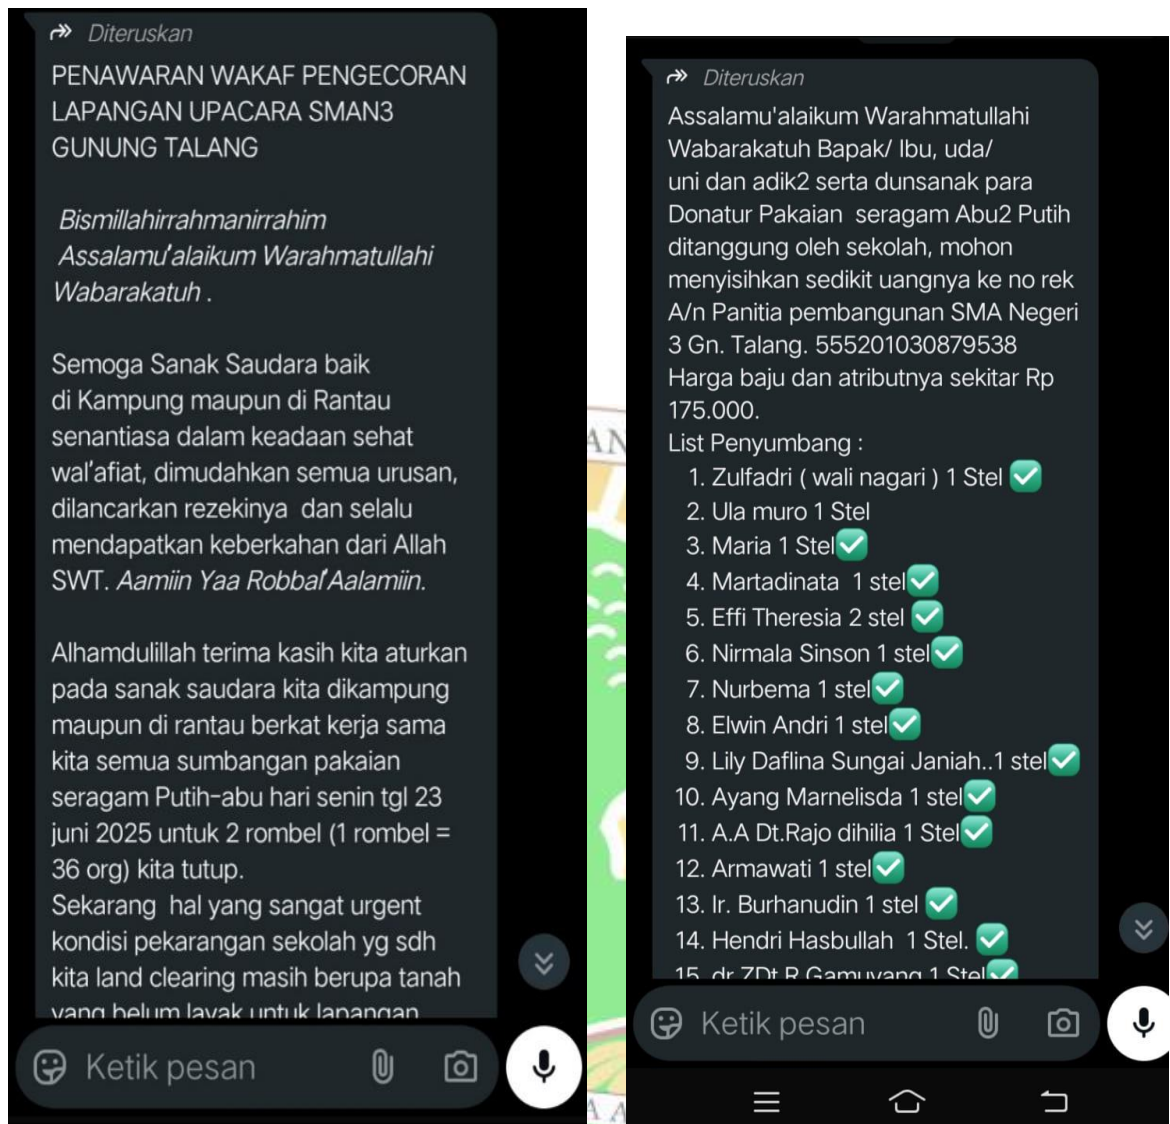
Diteruskan
PENAWARAN WAKAF PENGECORAN LAPANGAN UPACARA SMAN3 GUNUNG TALANG

Bismillahirrahmanirrahim
Assalamu'alaikum Warahmatullahi Wabarakatuh .

Semoga Sanak Saudara baik di Kampung maupun di Rantau senantiasa dalam keadaan sehat wal'afiat, dimudahkan semua urusan, dilancarkan rezekinya dan selalu mendapatkan keberkahan dari Allah SWT. Aamiin Yaa Robbal'Aalamiin.

Alhamdulillah terima kasih kita aturkan pada sanak saudara kita dikampung maupun di rantau berkat kerja sama kita semua sumbangan pakaian seragam Putih-abu hari senin tgl 23 juni 2025 untuk 2 rombel (1 rombel = 36 org) kita tutup.
Sekarang hal yang sangat urgent kondisi pekarangan sekolah yg sdh kita land clearing masih berupa tanah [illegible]

Ketik pesan

Diteruskan
Assalamu'alaikum Warahmatullahi Wabarakatuh Bapak/ Ibu, uda/ uni dan adik2 serta dunsanak para Donatur Pakaian seragam Abu2 Putih ditanggung oleh sekolah, mohon menyisihkan sedikit uangnya ke no rek A/n Panitia pembangunan SMA Negeri 3 Gn. Talang. 555201030879538
Harga baju dan atributnya sekitar Rp 175.000.
List Penyumbang :
1. Zulfadri ( wali nagari ) 1 Stel ✅
2. Ula muro 1 Stel
3. Maria 1 Stel✅
4. Martadinata 1 stel✅
5. Effi Theresia 2 stel ✅
6. Nirmala Sinson 1 stel✅
7. Nurbema 1 stel✅
8. Elwin Andri 1 stel✅
9. Lily Daflina Sungai Janiah..1 stel✅
10. Ayang Marnelisda 1 stel✅
11. A.A Dt.Rajo dihilia 1 Stel✅
12. Armawati 1 stel✅
13. Ir. Burhanudin 1 stel ✅
14. Hendri Hasbullah 1 Stel. ✅
15. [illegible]

Ketik pesan